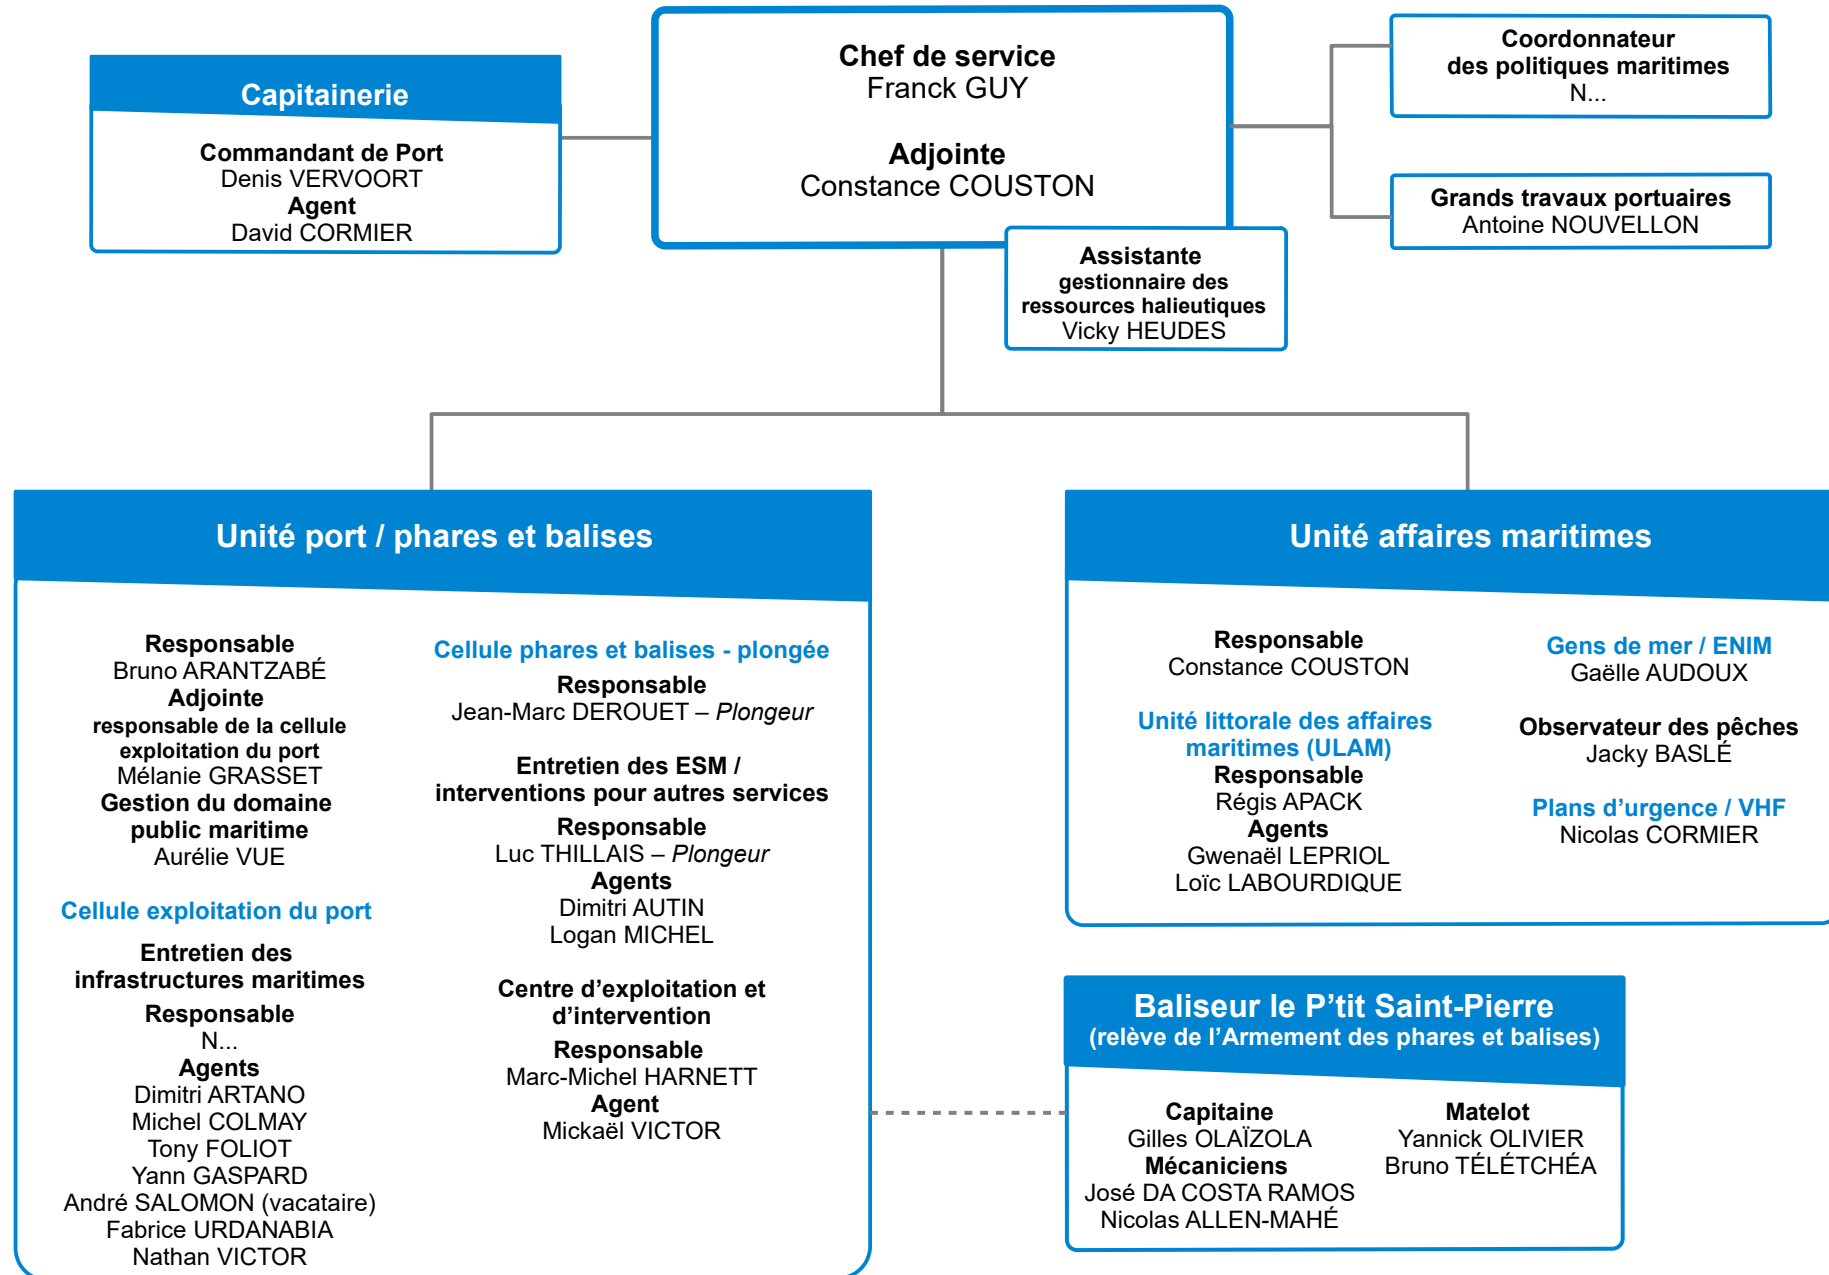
Chef de service
Franck GUY

Adjointe
Constance COUSTON

Capitainerie

Commandant de Port
Denis VERVOORT
Agent
David CORMIER

Coordonnateur des politiques maritimes
N...

Grands travaux portuaires
Antoine NOUVELLON

Assistante
gestionnaire des ressources halieutiques
Vicky HEUDES

Unité port / phares et balises

Responsable
Bruno ARANTZABÉ
Adjointe
responsable de la cellule exploitation du port
Mélanie GRASSET
Gestion du domaine public maritime
Aurélie VUE

Cellule exploitation du port

Entretien des infrastructures maritimes
Responsable
N...
Agents
Dimitri ARTANO
Michel COLMAY
Tony FOLIOT
Yann GASPARD
André SALOMON (vacataire)
Fabrice URDANABIA
Nathan VICTOR

Cellule phares et balises - plongée

Responsable
Jean-Marc DEROUET – Plongeur

Entretien des ESM / interventions pour autres services
Responsable
Luc THILLAIS – Plongeur
Agents
Dimitri AUTIN
Logan MICHEL

Centre d’exploitation et d’intervention
Responsable
Marc-Michel HARNETT
Agent
Mickaël VICTOR

Unité affaires maritimes

Responsable
Constance COUSTON

Unité littorale des affaires maritimes (ULAM)
Responsable
Régis APACK
Agents
Gwenaël LEPRIOL
Loïc LABOURDIQUE

Gens de mer / ENIM
Gaëlle AUDOUX

Observateur des pêches
Jacky BASLÉ

Plans d’urgence / VHF
Nicolas CORMIER

Baliseur le P’tit Saint-Pierre
(relève de l’Armement des phares et balises)

Capitaine
Gilles OLAÏZOLA
Mécaniciens
José DA COSTA RAMOS
Nicolas ALLEN-MAHÉ

Matelot
Yannick OLIVIER
Bruno TÉLÉTCHÉA